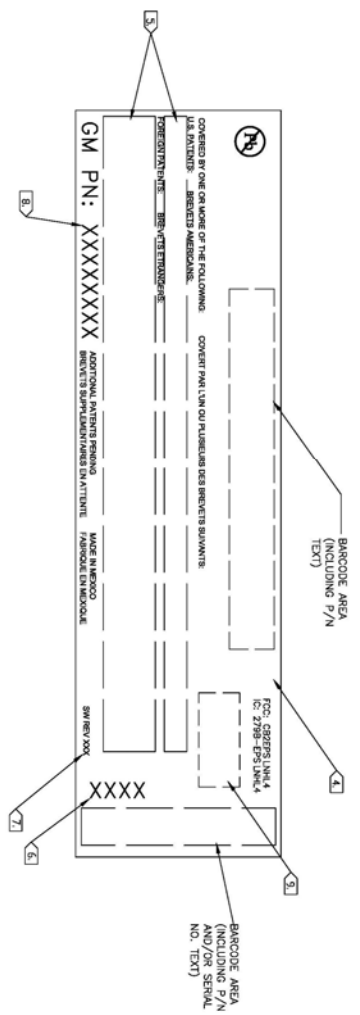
5.

Pb

COVERED BY ONE OR MORE OF THE FOLLOWING:
COVERT PAR L'UN OU PLUSIEURS DES BREVETS SUIVANTS:

U.S. PATENTS: BREVETS AMERICAINS:

FOREIGN PATENTS: BREVETS ETRANGERS:

GM PN: XXXXXXXX

8.

ADDITIONAL PATENTS PENDING
BREVETS SUPPLEMENTAIRES EN ATTENTE

MADE IN MEXICO
FABRIQUE EN MEXIQUE

SW REV XXX

XXXX

7.

6.

BARCODE AREA (INCLUDING P/N TEXT)

4.

FCC: CB2EPS LNHL4
IC: 2799-EPS LNHL4

9.

BARCODE AREA (INCLUDING P/N AND/OR SERIAL NO. TEXT)